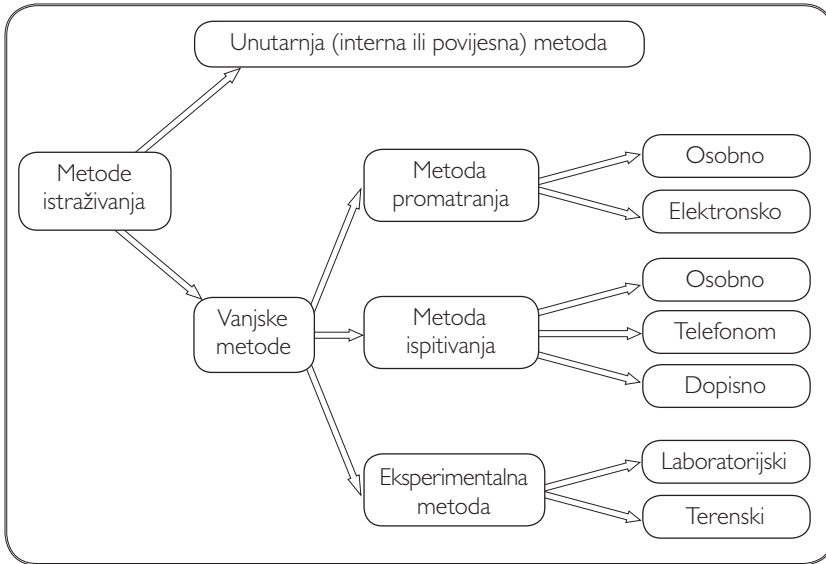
Unutarnja (interna ili povijesna) metoda

Metode istraživanja

Vanjske metode

Metoda promatranja

Osobno

Elektronsko

Metoda ispitivanja

Osobno

Telefonom

Dopisno

Eksperimentalna metoda

Laboratorijski

Terenski